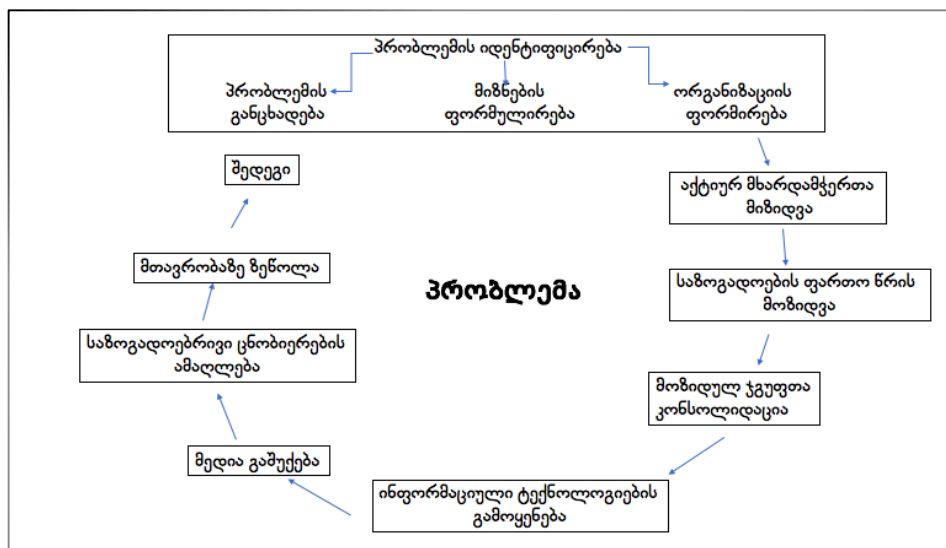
პრობლემის იდენტიფიცირება

პრობლემის განცხადება

მიზნების ფორმულირება

ორგანიზაციის ფორმირება

აქტიურ მხარდამჭერთა მიზიდვა

საზოგადოების ფართო წრის მოზიდვა

მოზიდულ ჯგუფთა კონსოლიდაცია

ინფორმაციული ტექნოლოგიების გამოყენება

მედია გაშუქება

საზოგადოებრივი ცნობიერების ამაღლება

მთავრობაზე ზეწოლა

შედეგი

პრობლემა